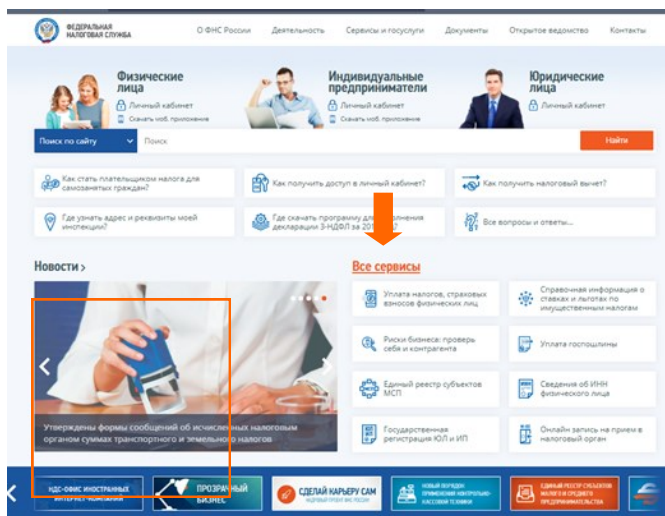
ФЕДЕРАЛЬНАЯ НАЛОГОВАЯ СЛУЖБА

О ФНС России Деятельность Сервисы и госуслуги Документы Открытое ведомство Контакты

Физические лица
Личный кабинет
Скачать моб. приложение

Индивидуальные предприниматели
Личный кабинет
Скачать моб. приложение

Юридические лица
Личный кабинет

Поиск по сайту
Поиск
Найти

Как стать плательщиком налога для самозанятых граждан?

Как получить доступ в личный кабинет?

Как получить налоговый вычет?

Где узнать адрес и реквизиты моей инспекции?

Где скачать программу для заполнения декларации 3-НДФЛ за 201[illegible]?

Все вопросы и ответы...

Новости >

Все сервисы

Утверждены формы сообщений об исчисленных налоговым органом суммах транспортного и земельного налогов

Уплата налогов, страховых взносов физических лиц

Справочная информация о ставках и льготах по имущественным налогам

Риски бизнеса: проверь себя и контрагента

Уплата госпошлины

Единый реестр субъектов МСП

Сведения об ИНН физического лица

Государственная регистрация ЮЛ и ИП

Онлайн запись на прием в налоговый орган

НДС-ОФИС ИНОСТРАННЫХ ИНТЕРНЕТ-КОМПАНИЙ

ПРОЗРАЧНЫЙ БИЗНЕС

СДЕЛАЙ КАРЬЕРУ САМ

НОВЫЙ ПОРЯДОК ПРИМЕНЕНИЯ КОНТРОЛЬНО-КАССОВОЙ ТЕХНИКИ

ЕДИНЫЙ РЕЕСТР СУБЪЕКТОВ МАЛОГО И СРЕДНЕГО ПРЕДПРИНИМАТЕЛЬСТВА